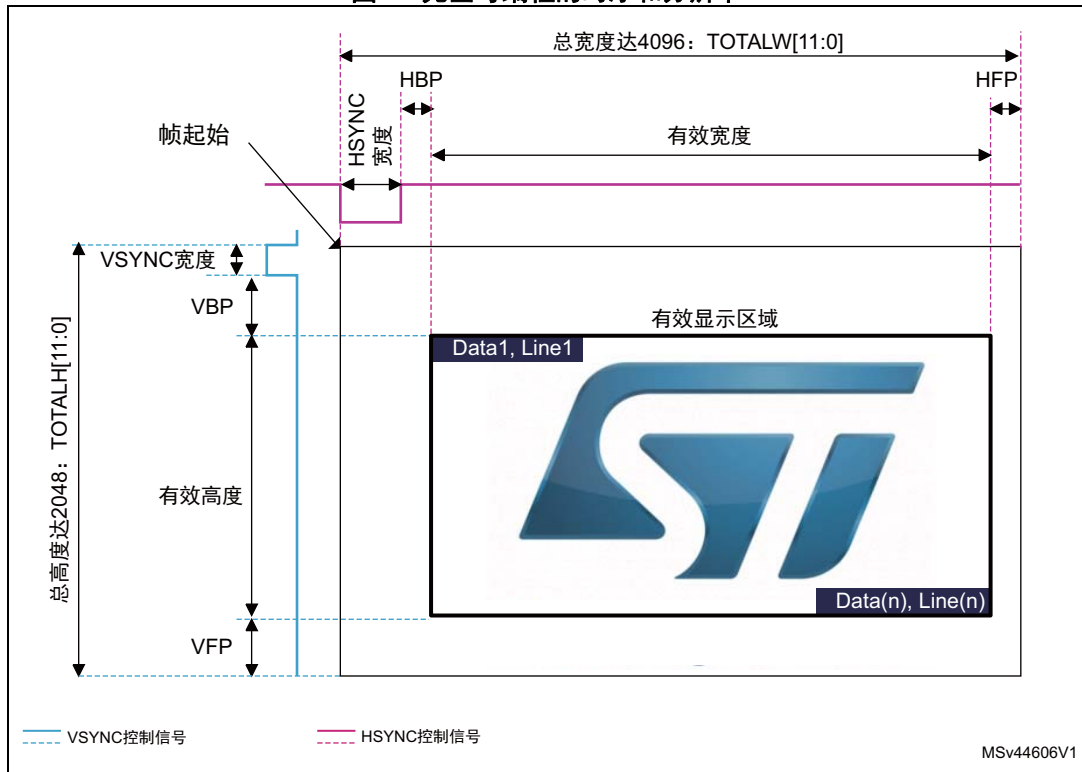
总宽度达4096：TOTALW[11:0]

HBP

HFP

HSYNC 宽度

帧起始

有效宽度

VSYNC宽度

VBP

有效显示区域

Data1, Line1

总高度达2048：TOTALH[11:0]

有效高度

Data(n), Line(n)

VFP

VSYNC控制信号

HSYNC控制信号

MSv44606V1